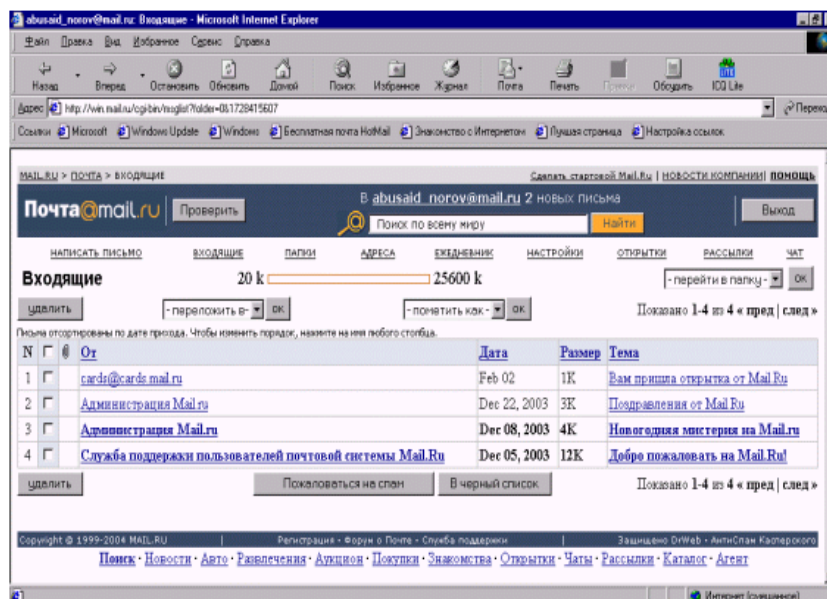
abusaid_norov@mail.ru: Входящие - Microsoft Internet Explorer

Файл Правка Вид Избранное Сервис Справка

Назад Вперед Остановить Обновить Домой Поиск Избранное Журнал Почта Печать Правка Обсудить ICQ Lite

Адрес http://win.mail.ru/cgi-bin/msglist?folder=0&1728415607 Переход

Ссылки Microsoft Windows Update Windows Бесплатная почта HotMail Знакомство с Интернетом Лучшая страница Настройка ссылок

MAIL.RU > ПОЧТА > ВХОДЯЩИЕ

Сделать стартовой Mail.Ru | НОВОСТИ КОМПАНИИ | ПОМОЩЬ

Почта@mail.ru Проверить

В abusaid_norov@mail.ru 2 новых письма

Поиск по всему миру Найти

Выход

НАПИСАТЬ ПИСЬМО ВХОДЯЩИЕ ПАПКИ АДРЕСА ЕЖЕДНЕВНИК НАСТРОЙКИ ОТКРЫТКИ РАССЫЛКИ ЧАТ

Входящие 20 k 25600 k - перейти в папку - OK

удалить - переложить в - OK - пометить как - OK Показано 1-4 из 4 « пред | след »

Письма отсортированы по дате прихода. Чтобы изменить порядок, нажмите на имя любого столбца.

| N | | | От | Дата | Размер | Тема |
|---|---|---|---|---|---|---|
| 1 | | | cards@cards.mail.ru | Feb 02 | 1K | Вам пришла открытка от Mail.Ru |
| 2 | | | Администрация Mail.ru | Dec 22, 2003 | 3K | Поздравления от Mail.Ru |
| 3 | | | Администрация Mail.ru | Dec 08, 2003 | 4K | Новогодняя мистерия на Mail.ru |
| 4 | | | Служба поддержки пользователей почтовой системы Mail.Ru | Dec 05, 2003 | 12K | Добро пожаловать на Mail.Ru! |

удалить Пожаловаться на спам В черный список Показано 1-4 из 4 « пред | след »

Copyright © 1999-2004 MAIL.RU | Регистрация • Форум о Почте • Служба поддержки | Защищено DrWeb • АнтиСпам Касперского

Поиск • Новости • Авто • Развлечения • Аукцион • Покупки • Знакомства • Открытки • Чаты • Рассылки • Каталог • Агент

Интернет (смешанное)